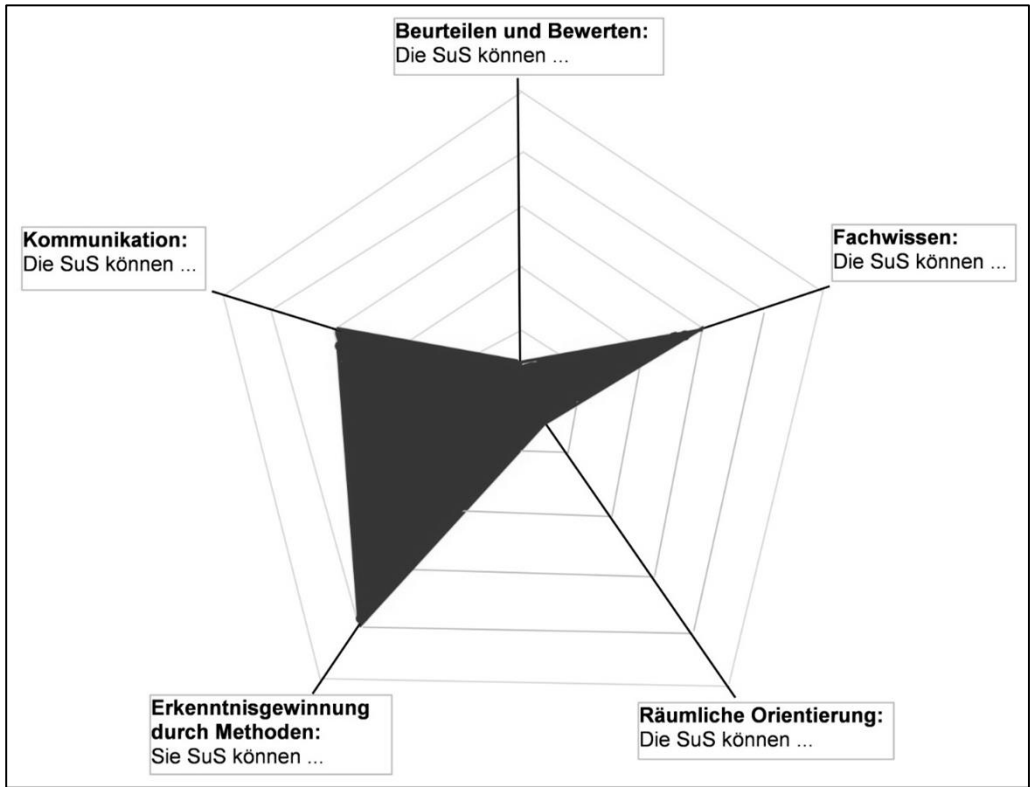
**Beurteilen und Bewerten:**
Die SuS können ...

**Kommunikation:**
Die SuS können ...

**Fachwissen:**
Die SuS können ...

**Erkenntnisgewinnung durch Methoden:**
Sie SuS können ...

**Räumliche Orientierung:**
Die SuS können ...